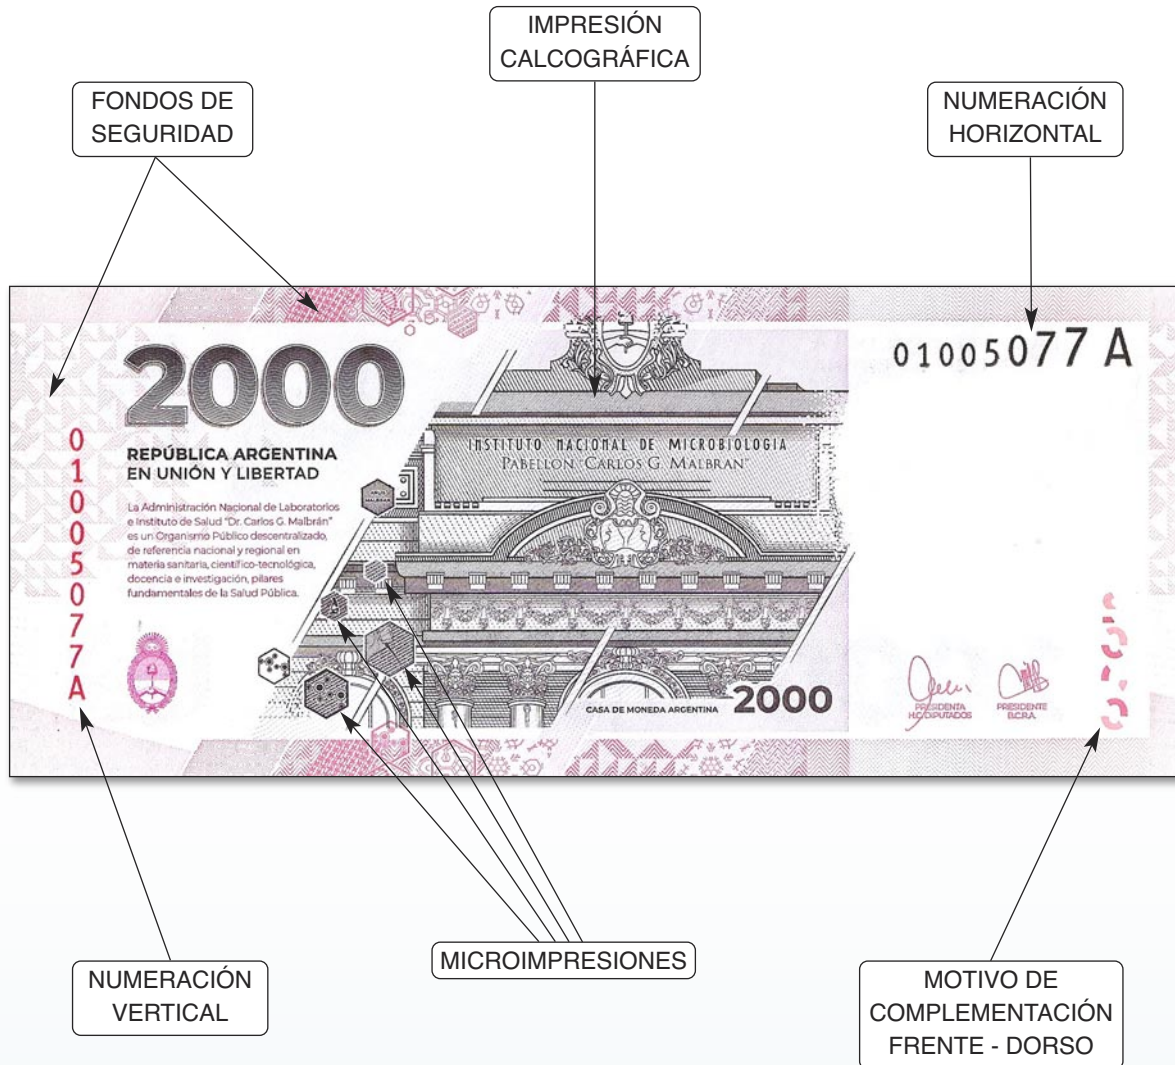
IMPRESIÓN CALCOGRÁFICA

FONDOS DE SEGURIDAD

NUMERACIÓN HORIZONTAL

01005077 A

2000

REPÚBLICA ARGENTINA
EN UNIÓN Y LIBERTAD

La Administración Nacional de Laboratorios e Instituto de Salud "Dr. Carlos G. Malbrán" es un Organismo Público descentralizado, de referencia nacional y regional en materia sanitaria, científico-tecnológica, docencia e investigación, pilares fundamentales de la Salud Pública.

01005077A

INSTITUTO NACIONAL DE MICROBIOLOGIA
PABELLON CARLOS G. MALBRAN

CASA DE MONEDA ARGENTINA

2000

PRESIDENTA H.C.DIPUTADOS

PRESIDENTE B.C.R.A.

NUMERACIÓN VERTICAL

MICROIMPRESIONES

MOTIVO DE COMPLEMENTACIÓN FRENTE - DORSO